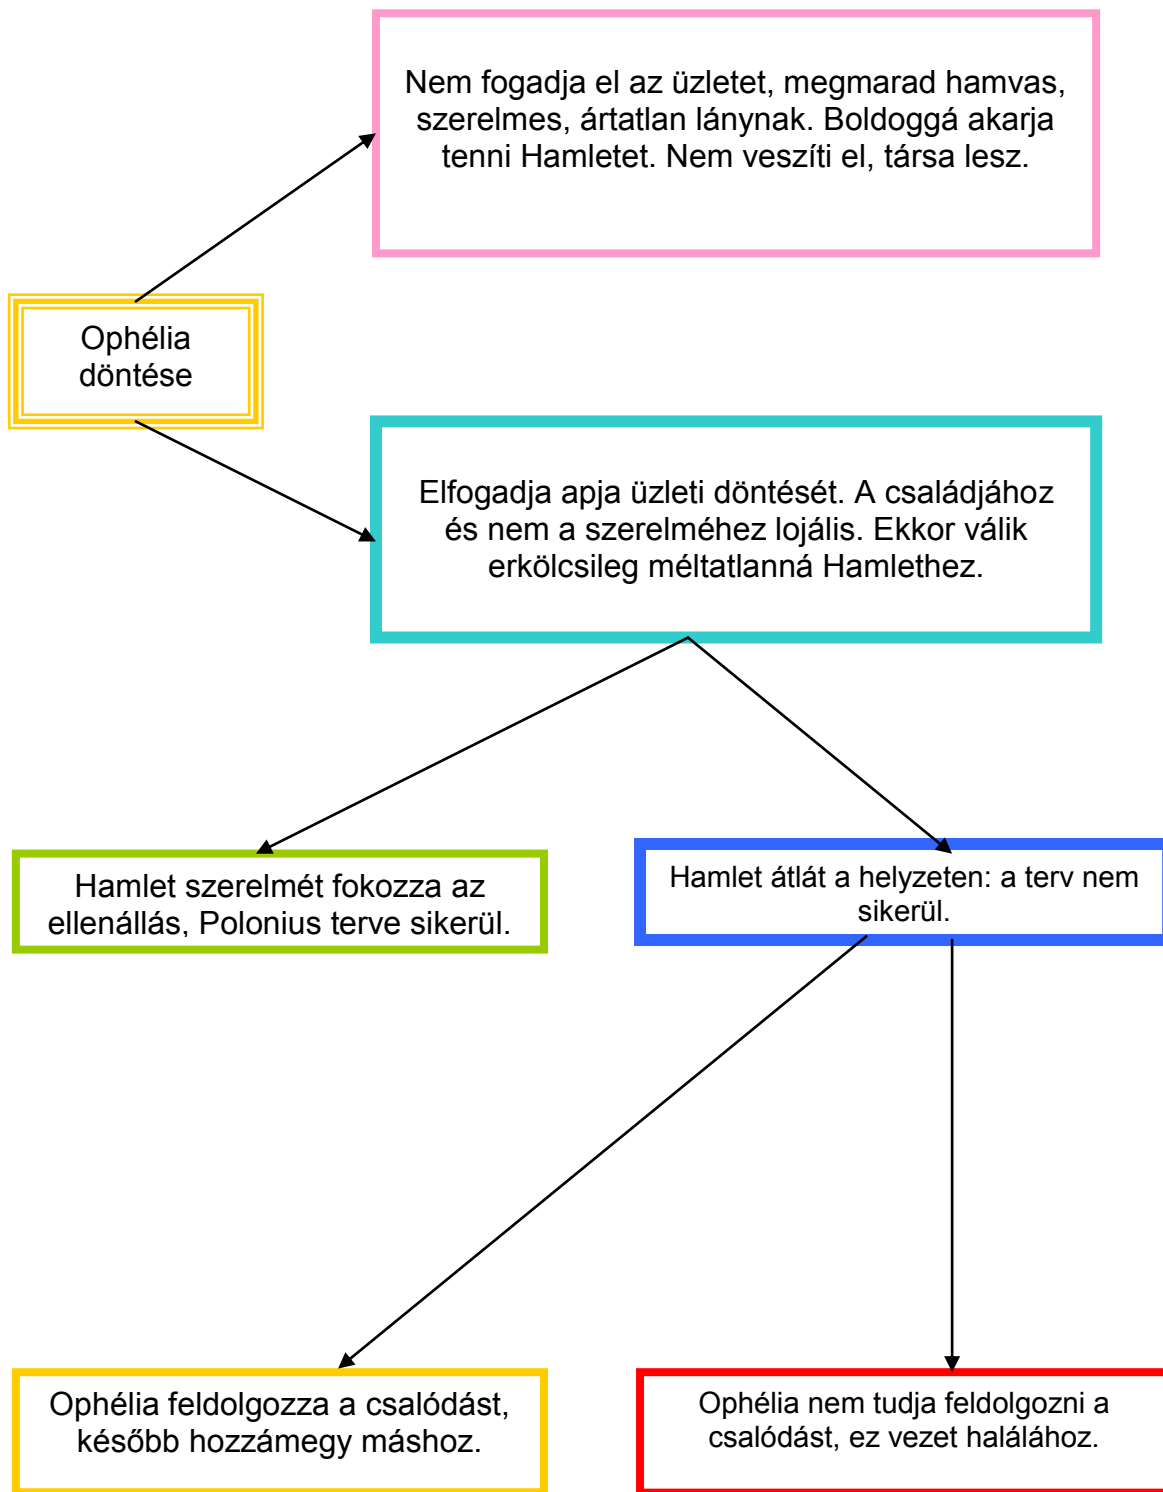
Ophélia döntése

Nem fogadja el az üzletet, megmarad hamvas, szerelmes, ártatlan lánynak. Boldoggá akarja tenni Hamletet. Nem veszíti el, társa lesz.

Elfogadja apja üzleti döntését. A családjához és nem a szerelméhez lojális. Ekkor válik erkölcsileg méltatlanná Hamlethez.

Hamlet szerelmét fokozza az ellenállás, Polonius terve sikerül.

Hamlet átlát a helyzeten: a terv nem sikerül.

Ophélia feldolgozza a csalódást, később hozzámegy máshoz.

Ophélia nem tudja feldolgozni a csalódást, ez vezet halálához.